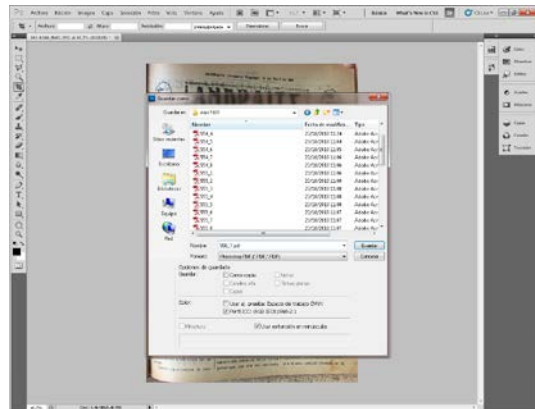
Archivo Edición Imagen Capa Seleccionar Filtro Vista Ventana Ayuda

Básico What's New in CS5

Guardar como

Guardar en: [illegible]

Nombre | Fecha de modifica... | Tipo

Sitios recientes

Escritorio

Bibliotecas

Equipo

Red

Nombre: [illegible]

Formato: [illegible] (*.TIF;*.TIFF)

Guardar

Cancelar

Opciones de guardado

Guardar:

Como copia

Notas

Canales alfa

Tintas planas

Capas

Color:

Usar ajuste de prueba: Espacio de trabajo CMYK

Perfil ICC: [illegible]

Miniatura

Usar extensión en minúsculas